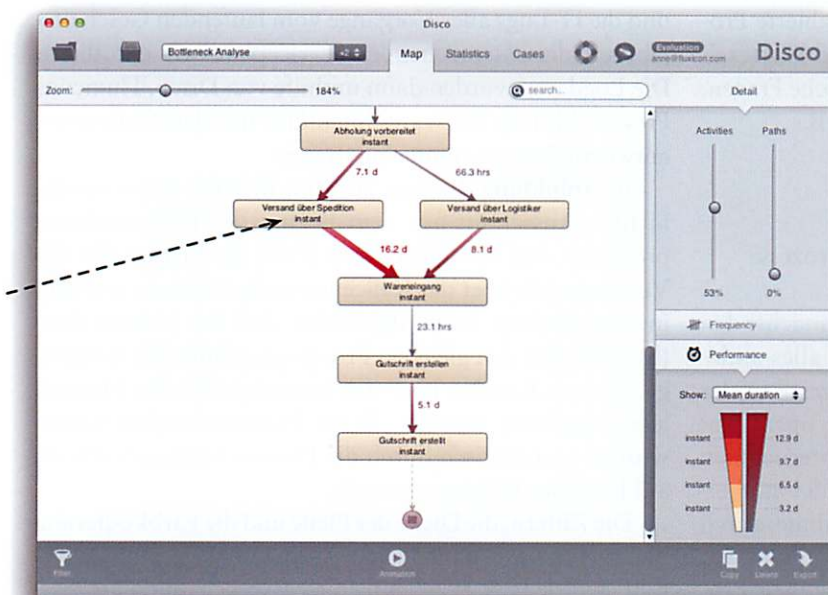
Disco

Bottleneck Analyse

Map Statistics Cases

Evaluation
anne@fluxicon.com

Disco

Zoom: 184%

search...

Detail

Abholung vorbereitet
instant

7.1 d

66.3 hrs

Versand über Spedition
instant

Versand über Logistiker
instant

16.2 d

8.1 d

Wareneingang
instant

23.1 hrs

Gutschrift erstellen
instant

5.1 d

Gutschrift erstellt
instant

Activities Paths

53% 0%

Frequency

Performance

Show: Mean duration

instant 12.9 d
instant 9.7 d
instant 6.5 d
instant 3.2 d

Filter

Animation

Copy Delete Export